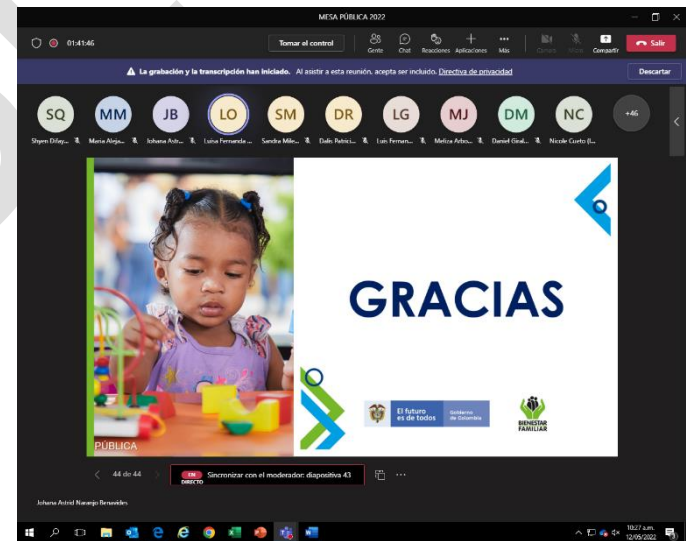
MESA PÚBLICA 2022

01:41:46

Tomar el control

Gente Chat Reacciones Aplicaciones Más Cámara Micro Compartir Salir

La grabación y la transcripción han iniciado. Al asistir a esta reunión, acepta ser incluido. Directiva de privacidad

Descartar

SQ Shyen Dilay...
MM Maria Aleja...
JB Johana Astr...
LO Luisa Fernanda...
SM Sandra Mile...
DR Dalis Patrici...
LG Luis Fernan...
MJ Meliza Arbo...
DM Daniel Gral...
NC Nicole Cueto (I...
+46

GRACIAS

El futuro es de todos

Gobierno de Colombia

BIENESTAR FAMILIAR

PÚBLICA

44 de 44

EN DIRECTO

Sincronizar con el moderador: diapositiva 43

Johana Astrid Naranjo Benavides

10:27 a.m.
12/05/2022